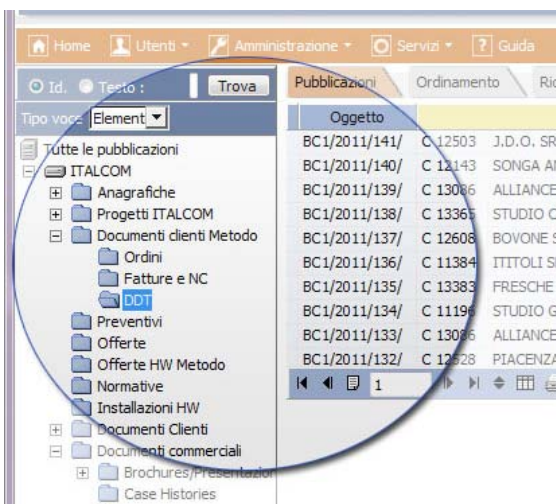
Home | Utenti | Amministrazione | Servizi | Guida

Id. Testo : Trova

Tipo voce: Element

Tutte le pubblicazioni
ITALCOM
Anagrafiche
Progetti ITALCOM
Documenti clienti Metodo
Ordini
Fatture e NC
DDT
Preventivi
Offerte
Offerte HW Metodo
Normative
Installazioni HW
Documenti Clienti
Documenti commerciali
Brochures/Presentazio
Case Histories

Pubblicazioni | Ordinamento | Ric

| Oggetto | | |
|---|---|---|
| BC1/2011/141/ | C 12503 | J.D.O. SR |
| BC1/2011/140/ | C 12143 | SONGA A |
| BC1/2011/139/ | C 13086 | ALLIANCE |
| BC1/2011/138/ | C 13365 | STUDIO C |
| BC1/2011/137/ | C 12608 | BOVONE S |
| BC1/2011/136/ | C 11384 | ITITOLI S |
| BC1/2011/135/ | C 13383 | FRESCHE |
| BC1/2011/134/ | C 11196 | STUDIO G |
| BC1/2011/133/ | C 13086 | ALLIANCE |
| BC1/2011/132/ | C 12528 | PIACENZA |

1